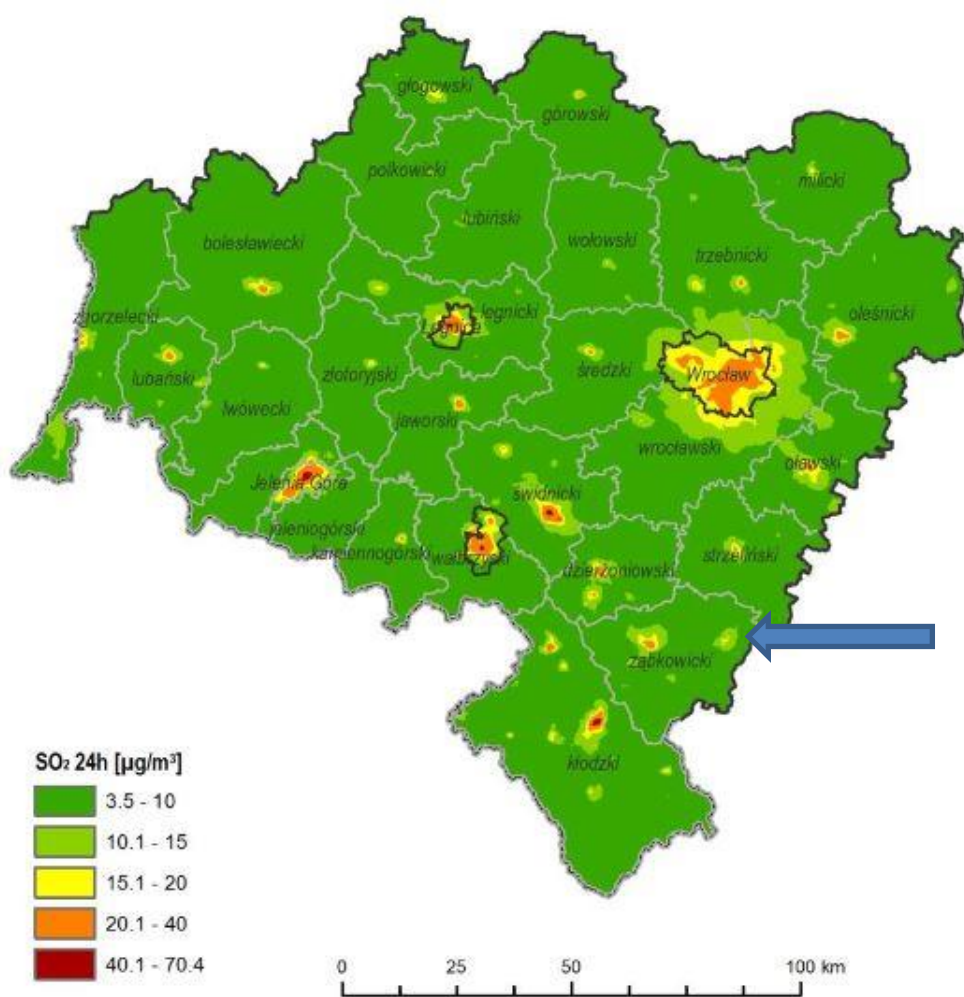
głogowski
górowski
polkowicki
milicki
lubiński
bolesławiecki
wołowski
trzebnicki
zgorzelecki
legnicki
Legnica
oleśnicki
lubański
złotoryjski
średzki
Wrocław
lwówecki
jaworski
wrocławski
oławski
Jelenia Góra
świdnicki
jeleniogórski
kamiennogórski
wałbrzyski
dzierżoniowski
strzeliński
ząbkowicki
kłodzki

SO₂ 24h [µg/m³]
3.5 - 10
10.1 - 15
15.1 - 20
20.1 - 40
40.1 - 70.4

0 25 50 100 km